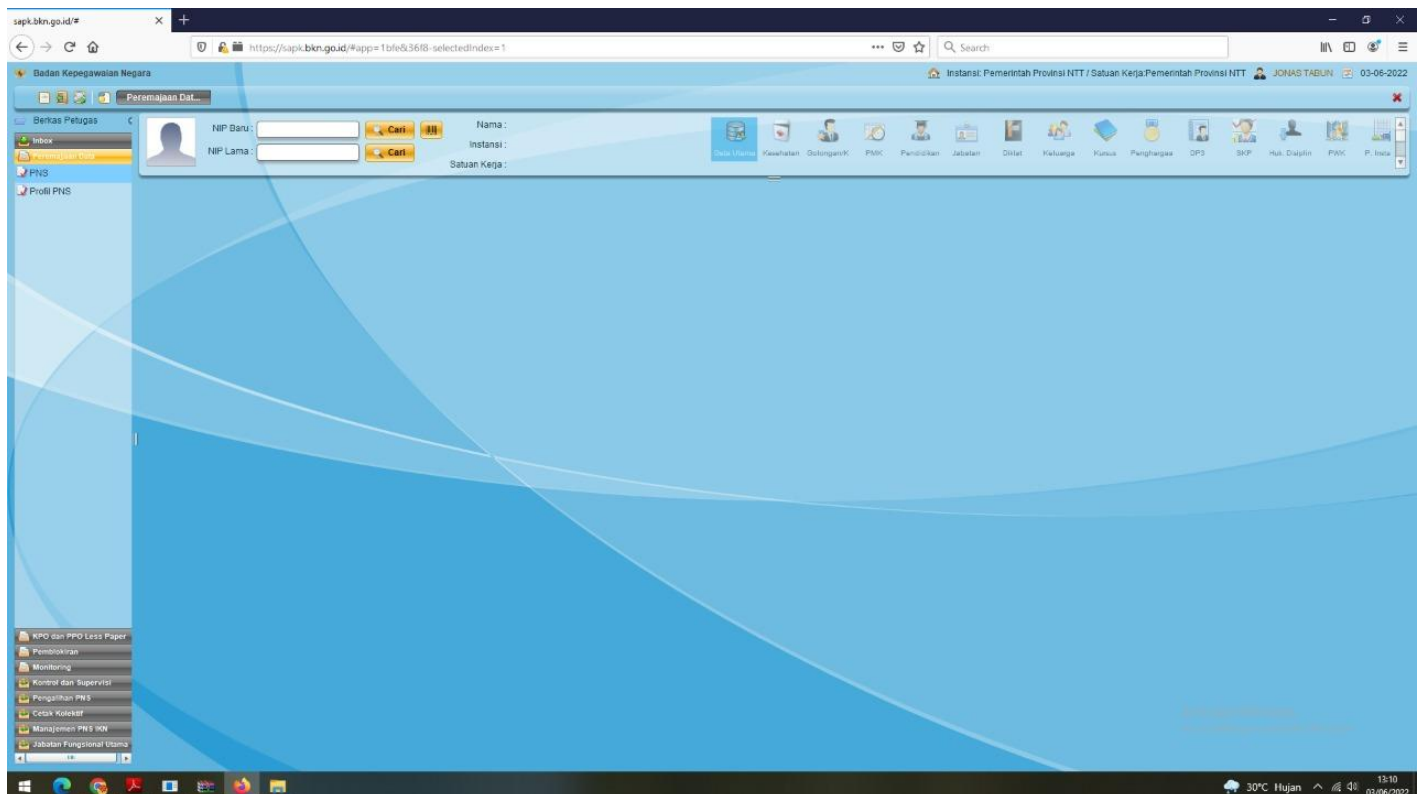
sapk.bkn.go.id/#

https://sapk.bkn.go.id/#app=1bfe&36f8-selectedIndex=1

Search

Badan Kepegawaian Negara

Instansi: Pemerintah Provinsi NTT / Satuan Kerja:Pemerintah Provinsi NTT JONAS TABUN 03-06-2022

Peremajaan Dat...

Berkas Petugas

Inbox

Peremajaan Data

PNS

Profil PNS

NIP Baru : Cari

NIP Lama : Cari

Nama :

Instansi :

Satuan Kerja :

Data Utama Kesehatan Golongan/K PMK Pendidikan Jabatan Diklat Keluarga Kursus Penghargaa DP3 SKP Huk. Disiplin PWK P. Insta

KPO dan PPO Less Paper

Pemblokiran

Monitoring

Kontrol dan Supervisi

Pengalihan PNS

Cetak Kolektif

Manajemen PNS IKN

Jabatan Fungsional Utama

30°C Hujan 13:10 03/06/2022